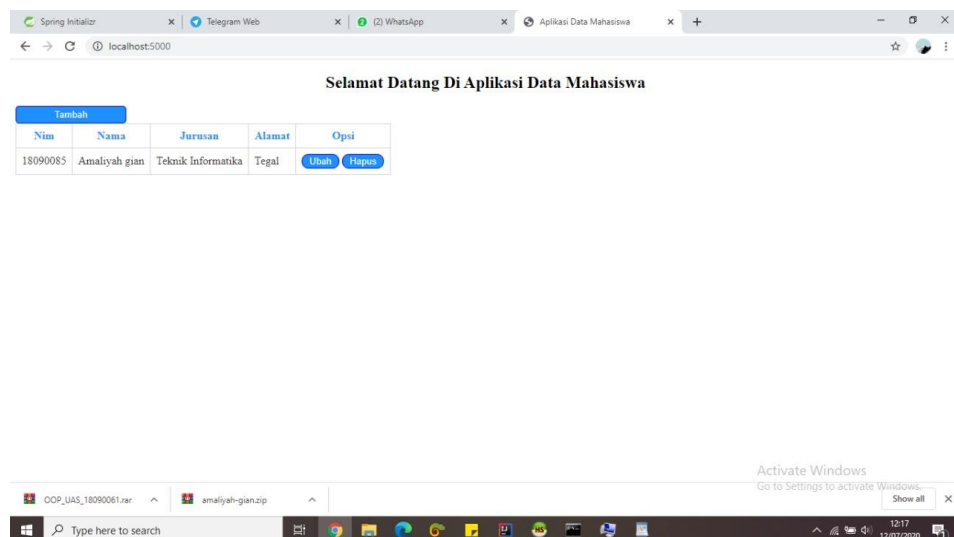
Spring Initializr × Telegram Web × (2) WhatsApp × Aplikasi Data Mahasiswa × +

localhost:5000

Selamat Datang Di Aplikasi Data Mahasiswa

Tambah

| Nim | Nama | Jurusan | Alamat | Opsi |
|---|---|---|---|---|
| 18090085 | Amaliyah gian | Teknik Informatika | Tegal | Ubah Hapus |

Activate Windows
Go to Settings to activate Windows.

OOP_UAS_18090061.rar ^ amaliyah-gian.zip ^ Show all ×

Type here to search

12:17
12/07/2020